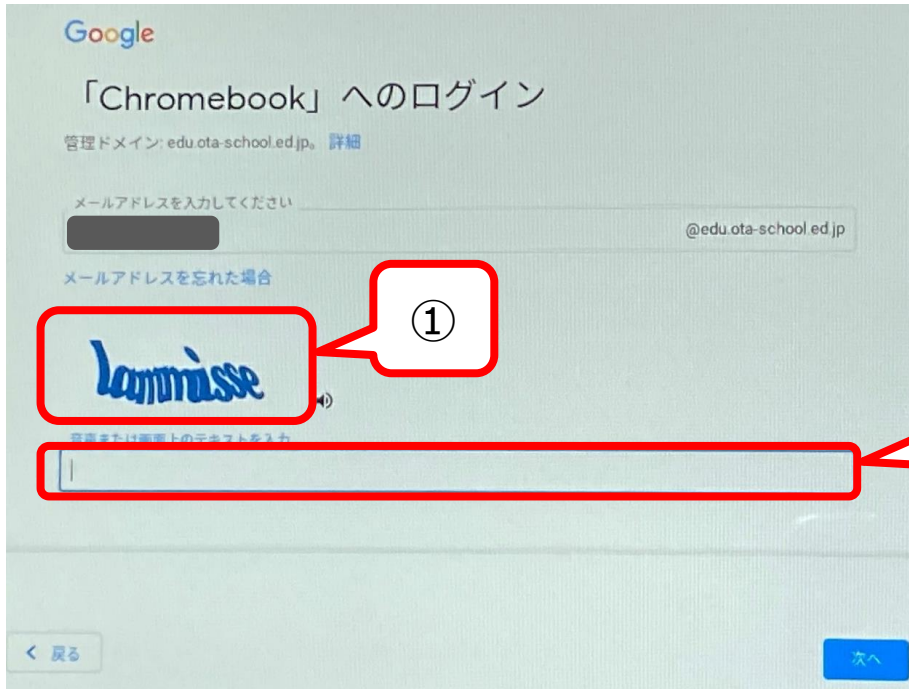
Google

「Chromebook」へのログイン

管理ドメイン: edu.ota-school.ed.jp。詳細

メールアドレスを入力してください

@edu.ota-school.ed.jp

メールアドレスを忘れた場合

①

lammisse

音声または画面上のテキストを入力

< 戻る

次へ